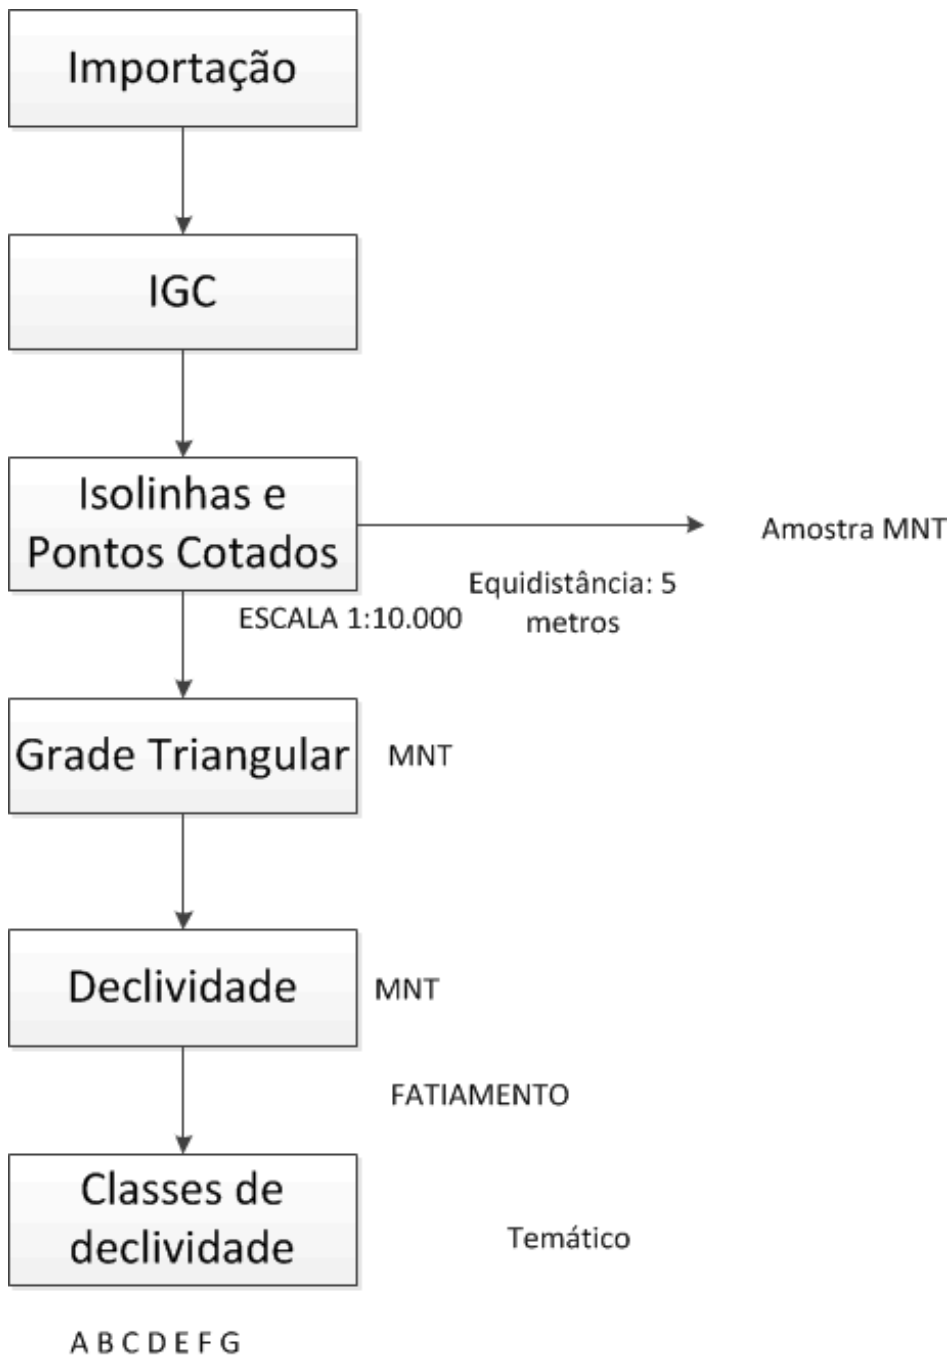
Importação

IGC

Isolinhas e Pontos Cotados

Amostra MNT

Equidistância: 5 metros

ESCALA 1:10.000

Grade Triangular

MNT

Declividade

MNT

FATIAMENTO

Classes de declividade

Temático

A B C D E F G